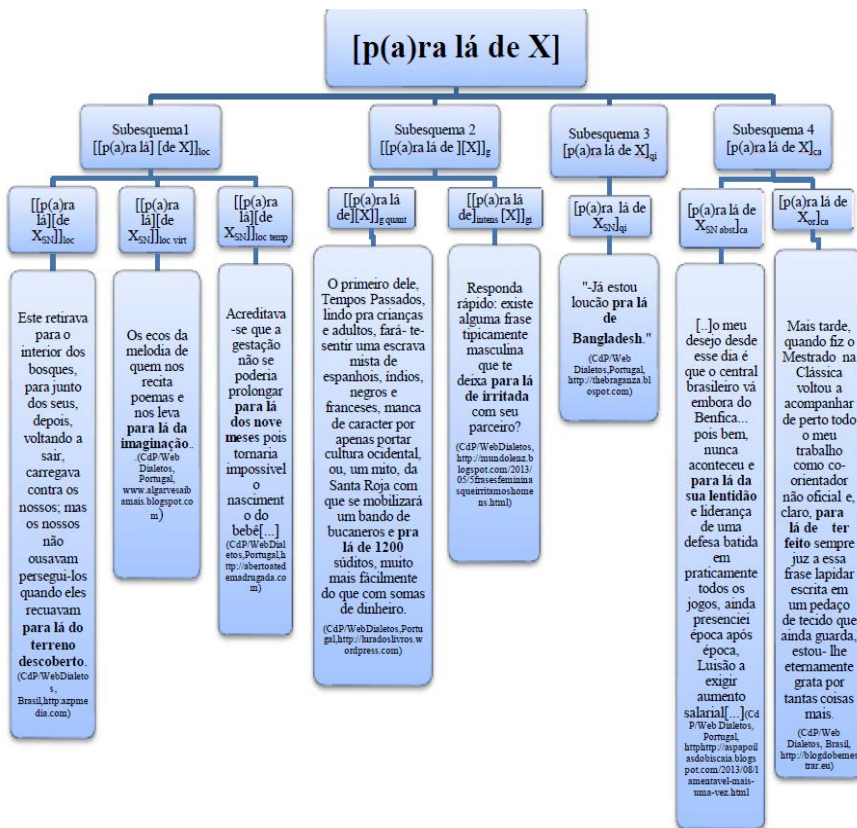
[p(a)ra lá de X]

Subesquema1
[[p(a)ra lá] [de X]]$_{loc}$

Subesquema 2
[[p(a)ra lá de][X]]$_{g}$

Subesquema 3
[p(a)ra lá de X]$_{qi}$

Subesquema 4
[p(a)ra lá de X]$_{ca}$

[[p(a)ra lá][de X$_{SN}$]]$_{loc}$

Este retirava para o interior dos bosques, para junto dos seus, depois, voltando a sair, carregava contra os nossos; mas os nossos não ousavam persegui-los quando eles recuavam **para lá do terreno descoberto**. (CdP/WebDialetos, Brasil,http:azpmedia.com)

[[p(a)ra lá][de X$_{SN}$]]$_{loc\ virt}$

Os ecos da melodia de quem nos recita poemas e nos leva **para lá da imaginação**. (CdP/Web Dialetos, Portugal, www.algarvesaibamais.blogspot.com)

[[p(a)ra lá][de X$_{SN}$]]$_{loc\ temp}$

Acreditava-se que a gestação não se poderia prolongar **para lá dos nove meses** pois tornaria impossível o nascimento do bebê[...] (CdP/WebDialetos,Portugal,http://abertoatedemadrugada.com)

[[p(a)ra lá de][X]]$_{g\ quant}$

O primeiro dele, Tempos Passados, lindo pra crianças e adultos, fará-te sentir uma escrava mista de espanhois, índios, negros e franceses, manca de caracter por apenas portar cultura ocidental, ou, um mito, da Santa Roja com que se mobilizará um bando de bucaneros e **pra lá de 1200** súditos, muito mais fácilmente do que com somas de dinheiro. (CdP/WebDialetos,Portugal,http://hradoslivros.wordpress.com)

[[p(a)ra lá de]$_{intens}$ [X]]$_{gi}$

Responda rápido: existe alguma frase tipicamente masculina que te deixa **para lá de irritada** com seu parceiro? (CdP/WebDialetos, http://mundoleaz.blogspot.com/2013/05/5frasesfemininasqueirritamoshomens.html)

[p(a)ra lá de X$_{SN}$]$_{qi}$

"-Já estou loucão **pra lá de Bangladesh**." (CdP/Web Dialetos,Portugal, http://thebraganza.blospot.com)

[p(a)ra lá de X$_{SN\ abst}$]$_{ca}$

[..]o meu desejo desde esse dia é que o central brasileiro vá embora do Benfica... pois bem, nunca aconteceu e **para lá da sua lentidão** e liderança de uma defesa batida em praticamente todos os jogos, ainda presenciei época após época, Luisão a exigir aumento salarial[...](CdP/Web Dialetos, Portugal, httphttp://aspapoilasdobiscaia.blogspot.com/2013/08/lamentavel-mais-uma-vez.html

[p(a)ra lá de X$_{or}$]$_{ca}$

Mais tarde, quando fiz o Mestrado na Clássica voltou a acompanhar de perto todo o meu trabalho como co-orientador não oficial e, claro, **para lá de ter feito** sempre juz a essa frase lapidar escrita em um pedaço de tecido que ainda guarda, estou-lhe eternamente grata por tantas coisas mais. (CdP/Web Dialetos, Brasil, http://blogdobemestrar.eu)